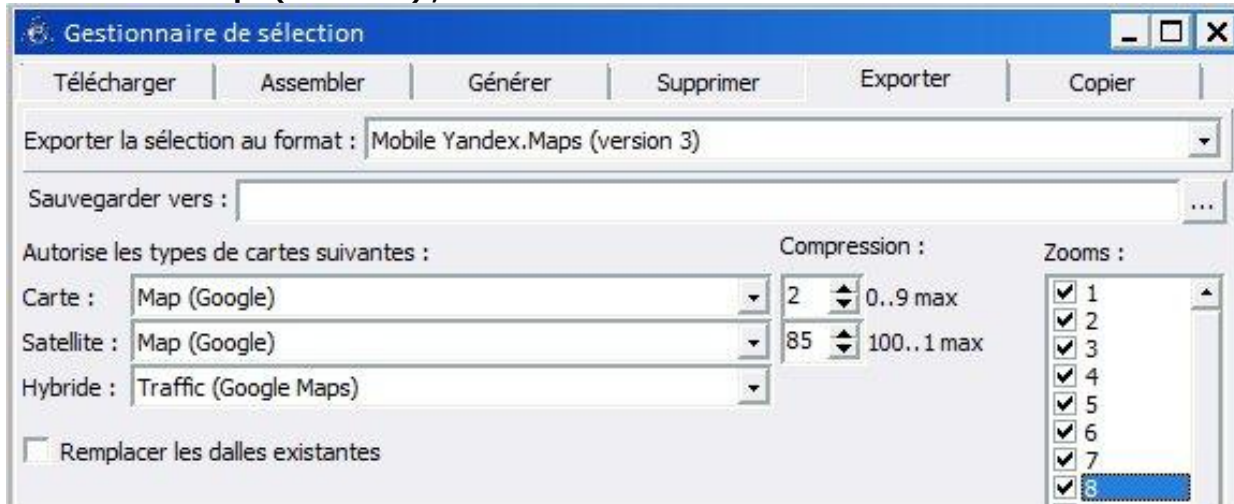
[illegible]

Gestionnaire de sélection

Télécharger | Assembler | Générer | Supprimer | Exporter | Copier

Exporter la sélection au format : Mobile Yandex.Maps (version 3)

Sauvegarder vers : ...

Autorise les types de cartes suivantes :

Compression :

Zooms :

Carte : Map (Google) 2 0..9 max

Satellite : Map (Google) 85 100..1 max

Hybride : Traffic (Google Maps)

Remplacer les dalles existantes

1
2
3
4
5
6
7
8